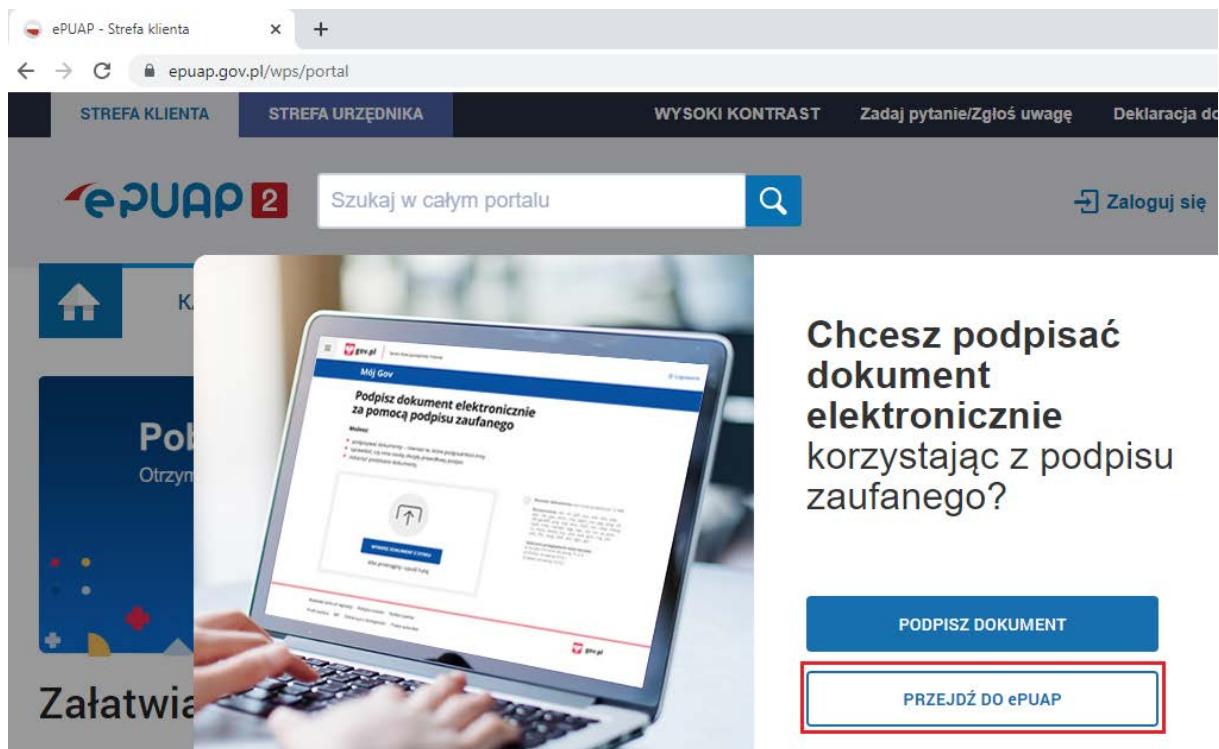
ePUAP - Strefa klienta ×
+
epuap.gov.pl/wps/portal

STREFA KLIENTA
STREFA URZĘDNIKA
WYSOKI KONTRAST
Zadaj pytanie/Zgłoś uwagę
Deklaracja do

ePUAP 2
Szukaj w całym portalu
Zaloguj się

K
Pob
Otrzym
Załatwia

gov.pl
Mój Gov
Podpisz dokument elektronicznie za pomocą podpisu zaufanego
Możesz:
WYBIERZ DOKUMENT Z DYSKU
gov.pl

Chcesz podpisać dokument elektronicznie korzystając z podpisu zaufanego?

PODPISZ DOKUMENT
PRZEJDŹ DO ePUAP